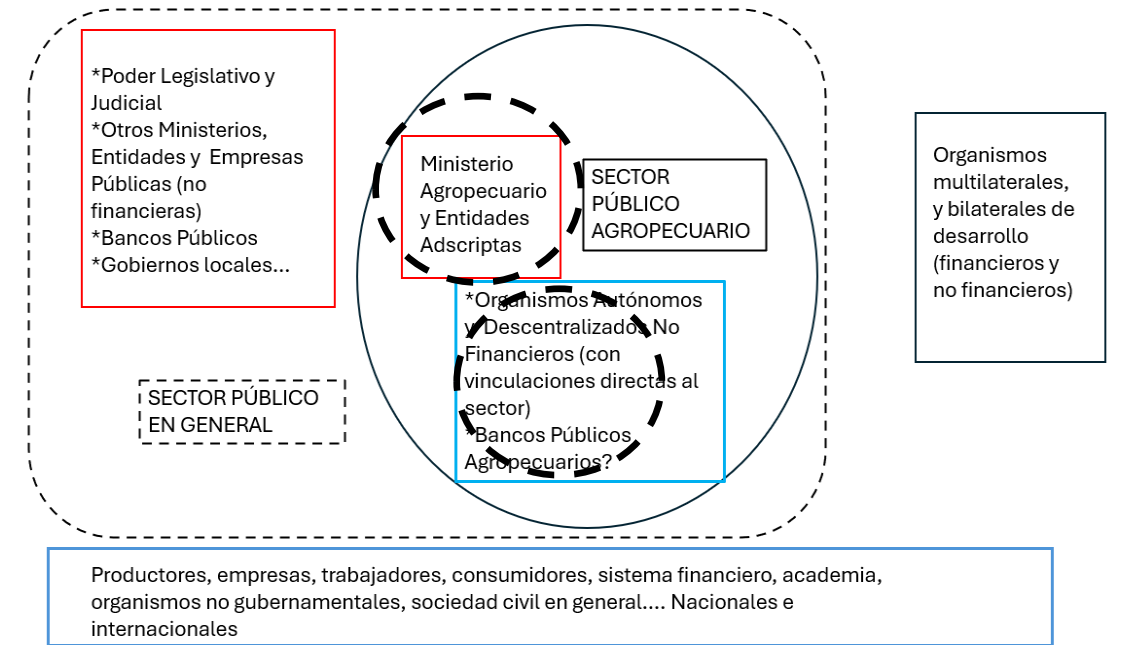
*Poder Legislativo y Judicial
*Otros Ministerios, Entidades y Empresas Públicas (no financieras)
*Bancos Públicos
*Gobiernos locales...

Ministerio Agropecuario y Entidades Adscriptas

SECTOR PÚBLICO AGROPECUARIO

Organismos multilaterales, y bilaterales de desarrollo (financieros y no financieros)

*Organismos Autónomos y Descentralizados No Financieros (con vinculaciones directas al sector)
*Bancos Públicos Agropecuarios?

SECTOR PÚBLICO EN GENERAL

Productores, empresas, trabajadores, consumidores, sistema financiero, academia, organismos no gubernamentales, sociedad civil en general.... Nacionales e internacionales